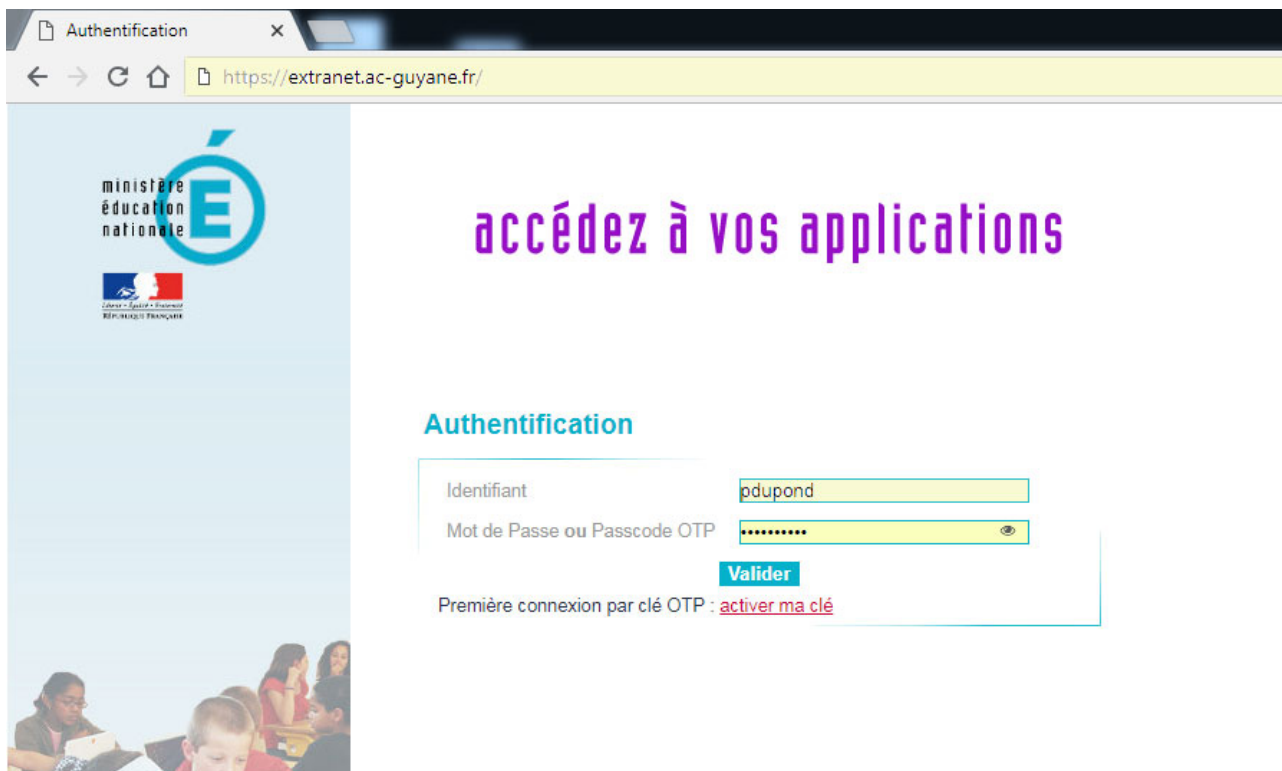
Authentification ×

https://extranet.ac-guyane.fr/

ministère éducation nationale

É

Liberté • Égalité • Fraternité
RÉPUBLIQUE FRANÇAISE

accédez à vos applications

Authentification

Identifiant pdupond

Mot de Passe ou Passcode OTP ••••••••••

Valider

Première connexion par clé OTP : activer ma clé